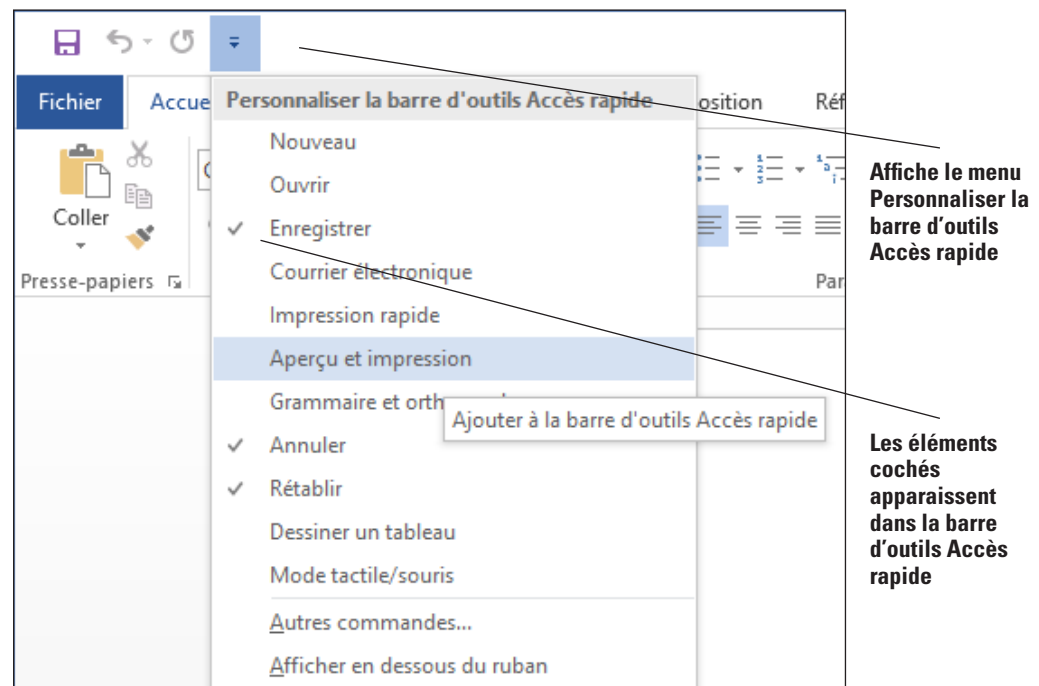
Fichier Accue

Personnaliser la barre d'outils Accès rapide

osition Réf

Nouveau
Ouvrir
✓ Enregistrer
Courrier électronique
Impression rapide
Aperçu et impression
Grammaire et orth
Ajouter à la barre d'outils Accès rapide
✓ Annuler
✓ Rétablir
Dessiner un tableau
Mode tactile/souris
Autres commandes...
Afficher en dessous du ruban

Coller

Presse-papiers

Par

Affiche le menu Personnaliser la barre d'outils Accès rapide

Les éléments cochés apparaissent dans la barre d'outils Accès rapide